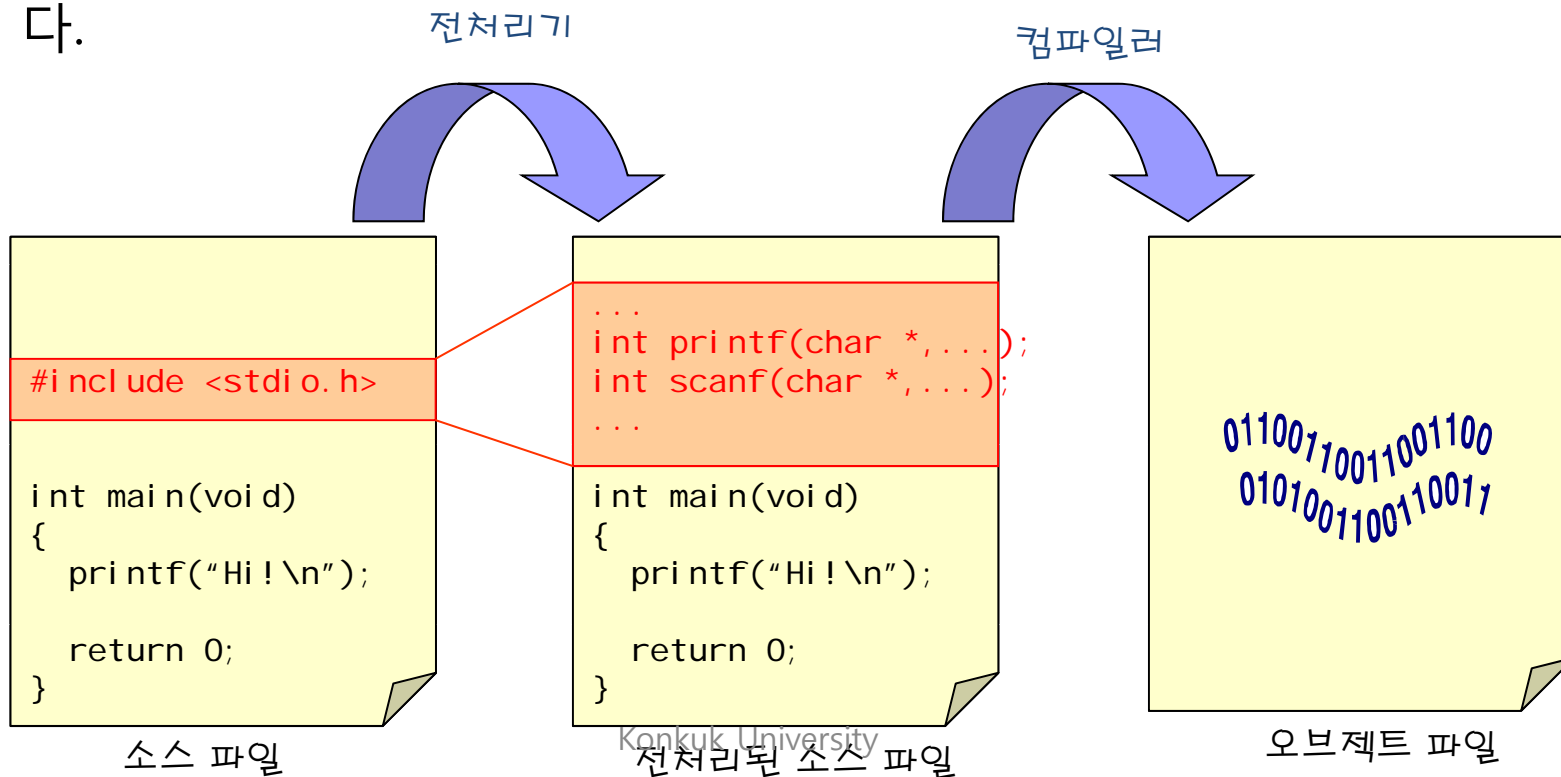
다.

전처리기

컴파일러

#include <stdio.h>

int main(void)
{
  printf(“Hi!\n”);

  return 0;
}

소스 파일

...
int printf(char *,...);
int scanf(char *,...);
...

int main(void)
{
  printf(“Hi!\n”);

  return 0;
}

Konkuk University

전처리된 소스 파일

01100110011001100
0101001100110011

오브젝트 파일